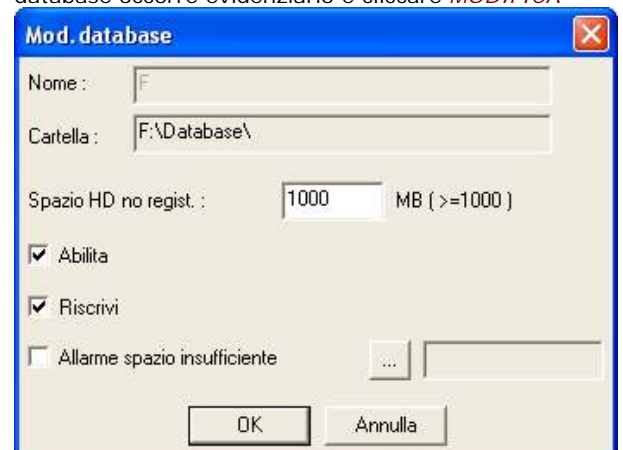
database occorre evidenziarlo e cliccare MODIFICA

Mod. database

Nome : F

Cartella : F:\Database\

Spazio HD no regist. : 1000 MB ( >=1000 )

Abilita

Riscrivi

Allarme spazio insufficiente ...

OK Annulla